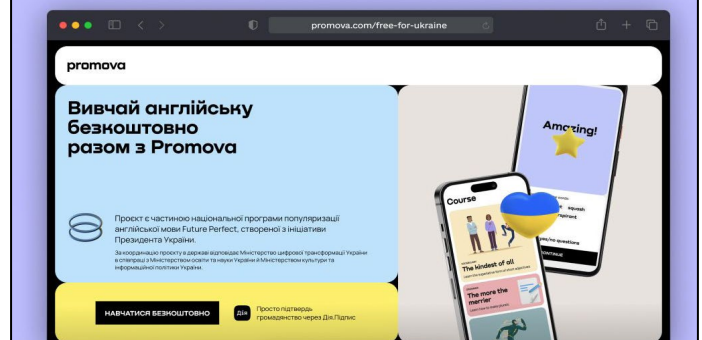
promova.com/free-for-ukraine

promova

Вивчай англійську безкоштовно разом з Promova

Проєкт є частиною національної програми популяризації англійської мови Future Perfect, створеної з ініціативи Президента України.

За координацію проєкту в державі відповідає Міністерство цифрової трансформації України в співпраці з Міністерством освіти та науки України й Міністерством культури та інформаційної політики України.

НАВЧАТИСЯ БЕЗКОШТОВНО

Дія

Просто підтвердь громадянство через Дія.Підпис

Amazing!

squash

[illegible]

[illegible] questions

CONTINUE

Course

The kindest of all

The more the merrier